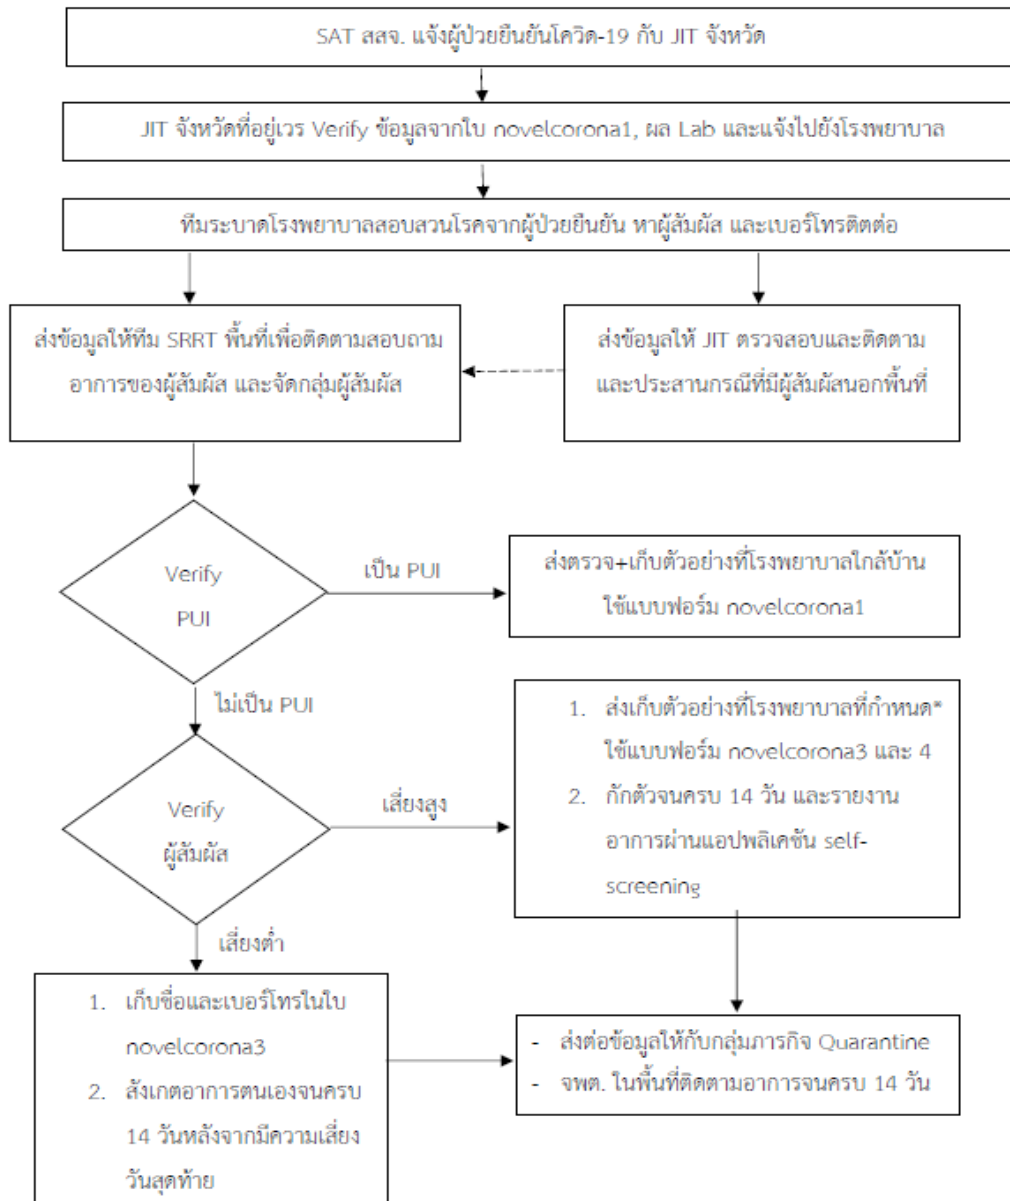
SAT สสจ. แจ้งผู้ป่วยยืนยันโควิด-19 กับ JIT จังหวัด

JIT จังหวัดที่อยู่เวร Verify ข้อมูลจากใบ novelcorona1, ผล Lab และแจ้งไปยังโรงพยาบาล

ทีมระบาดโรงพยาบาลสอบสวนโรคจากผู้ป่วยยืนยัน หาผู้สัมผัส และเบอร์โทรติดต่อ

ส่งข้อมูลให้ทีม SRRT พื้นที่เพื่อติดตามสอบถามอาการของผู้สัมผัส และจัดกลุ่มผู้สัมผัส

ส่งข้อมูลให้ JIT ตรวจสอบและติดตาม และประสานกรณีที่มีผู้สัมผัสนอกพื้นที่

Verify PUI

เป็น PUI

ส่งตรวจ+เก็บตัวอย่างที่โรงพยาบาลใกล้บ้าน ใช้แบบฟอร์ม novelcorona1

ไม่เป็น PUI

Verify ผู้สัมผัส

เสี่ยงสูง

1. ส่งเก็บตัวอย่างที่โรงพยาบาลที่กำหนด* ใช้แบบฟอร์ม novelcorona3 และ 4
2. กักตัวจนครบ 14 วัน และรายงานอาการผ่านแอปพลิเคชัน self-screening

เสี่ยงต่ำ

1. เก็บชื่อและเบอร์โทรในใบ novelcorona3
2. สังเกตอาการตนเองจนครบ 14 วันหลังจากมีความเสี่ยงวันสุดท้าย

- ส่งต่อข้อมูลให้กับกลุ่มภารกิจ Quarantine
- จพต. ในพื้นที่ติดตามอาการจนครบ 14 วัน